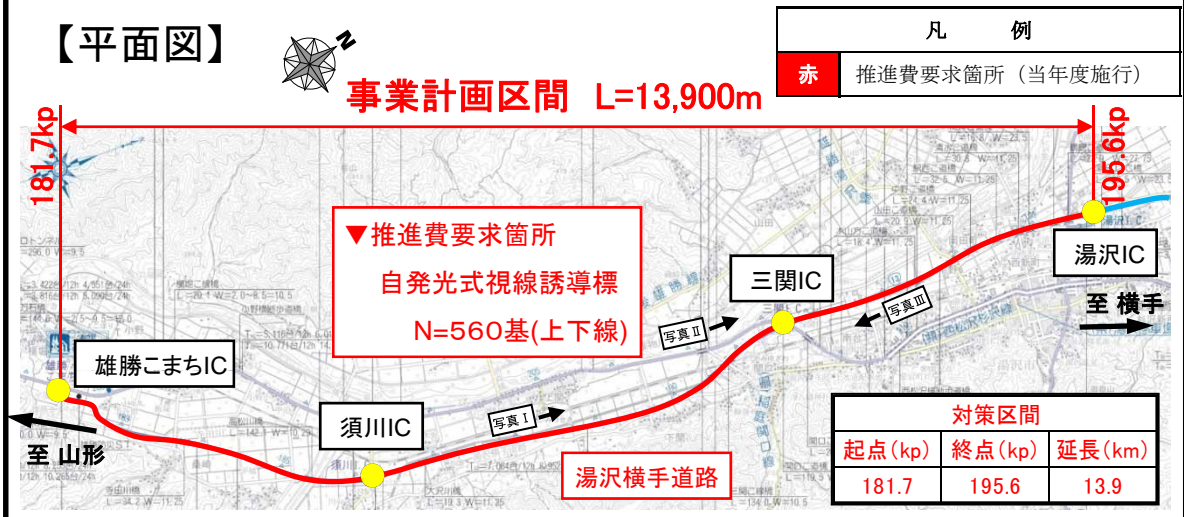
【平面図】

N

| 凡　　例 | |
|---|---|
| 赤 | 推進費要求箇所（当年度施行） |

事業計画区間　L=13,900m

181.7kp

195.6kp

▼推進費要求箇所
自発光式視線誘導標
N=560基(上下線)

三関IC

湯沢IC

至 横手

写真Ⅱ

写真Ⅲ

雄勝こまちIC

須川IC

写真Ⅰ

至 山形

湯沢横手道路

| 対策区間 | | |
|---|---|---|
| 起点(kp) | 終点(kp) | 延長(km) |
| 181.7 | 195.6 | 13.9 |